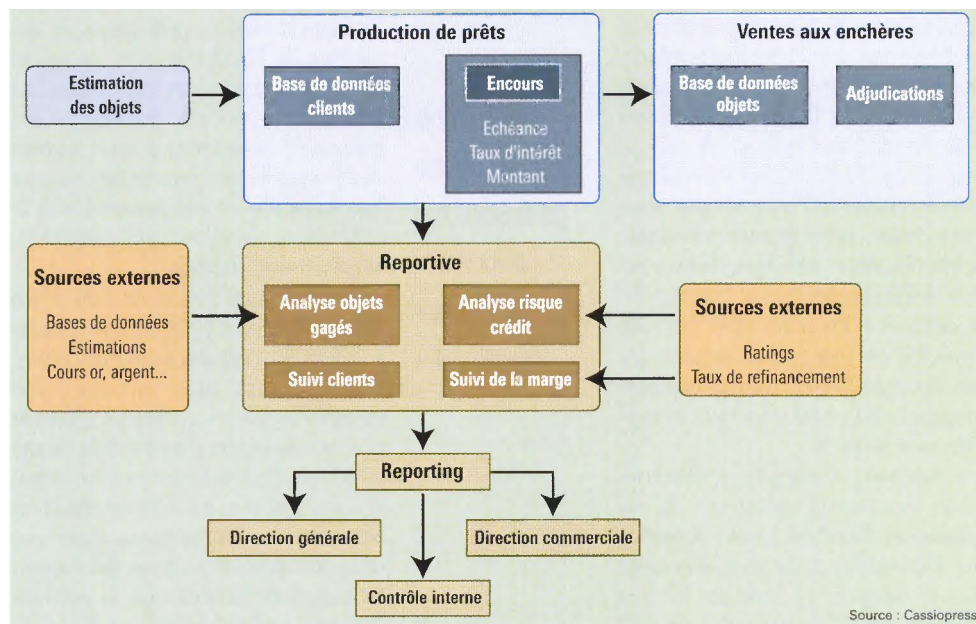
Estimation des objets

Production de prêts

Base de données clients

Encours

Echéance
Taux d'intérêt
Montant

Ventes aux enchères

Base de données objets

Adjudications

Sources externes

Bases de données
Estimations
Cours or, argent...

Reportive

Analyse objets gagés

Analyse risque crédit

Suivi clients

Suivi de la marge

Sources externes

Ratings
Taux de refinancement

Reporting

Direction générale

Direction commerciale

Contrôle interne

Source : Cassiopress